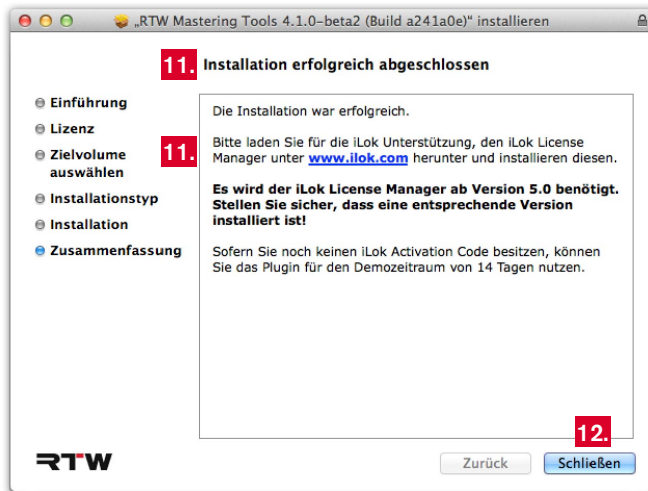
„RTW Mastering Tools 4.1.0-beta2 (Build a241a0e)“ installieren

11. Installation erfolgreich abgeschlossen

Einführung
Lizenz
Zielvolume auswählen
Installationstyp
Installation
Zusammenfassung

11.

Die Installation war erfolgreich.

Bitte laden Sie für die iLok Unterstützung, den iLok License Manager unter www.ilok.com herunter und installieren diesen.

Es wird der iLok License Manager ab Version 5.0 benötigt. Stellen Sie sicher, dass eine entsprechende Version installiert ist!

Sofern Sie noch keinen iLok Activation Code besitzen, können Sie das Plugin für den Demozeitraum von 14 Tagen nutzen.

RTW

12.

Zurück

Schließen